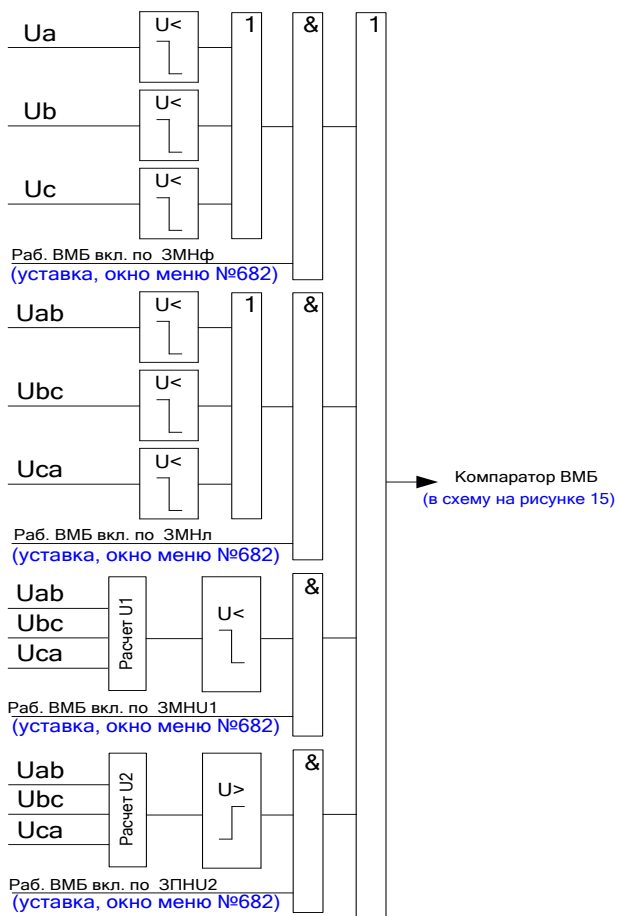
Ua
U<
1
&
1
Ub
U<
Uc
U<
Раб. ВМБ вкл. по ЗМНф
(уставка, окно меню №682)
Uab
U<
1
&
Ubc
U<
Uca
U<
Раб. ВМБ вкл. по ЗМНл
(уставка, окно меню №682)
Компаратор ВМБ
(в схему на рисунке 15)
Uab
Ubc
Uca
Расчет U1
U<
&
Раб. ВМБ вкл. по ЗМНU1
(уставка, окно меню №682)
Uab
Ubc
Uca
Расчет U2
U>
&
Раб. ВМБ вкл. по ЗПНU2
(уставка, окно меню №682)